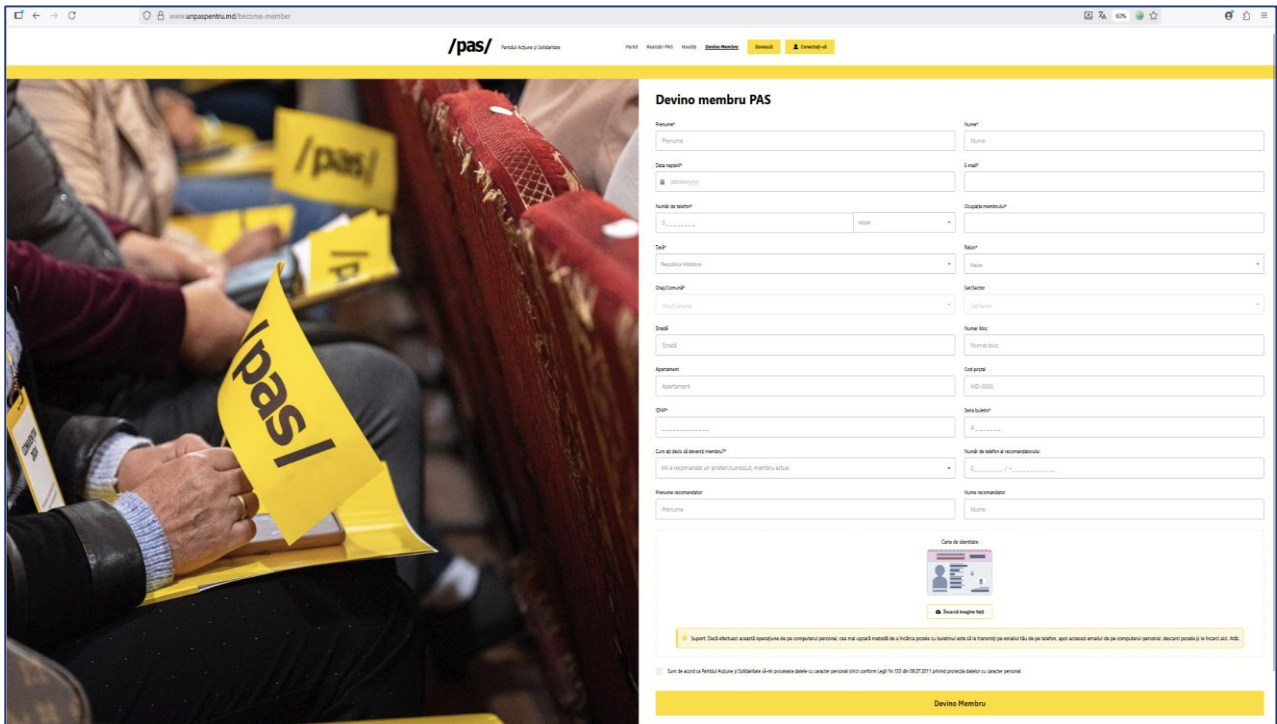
www.unpaspentru.md/become-member

60%

/pas/ Partidul Acțiune și Solidaritate

Partid Realizări PAS Noutăți Devino Membru Donează Conectați-vă

/pas/

/pas/

/pas/

Devino membru PAS

Prenume*
Prenume

Nume*
Nume

Data nașterii*
dd.mm.yyyy

E-mail*

Număr de telefon*
0_ _ _ _ _ _ _ _
Mobil

Ocupația membrului*

Țară*
Republica Moldova

Raion*
Raion

Oraș/Comună*
Oraș/Comună

Sat/Sector
Sat/Sector

Stradă
Stradă

Număr bloc
Număr bloc

Apartament
Apartament

Cod poștal
MD-0000

IDNP*
_ _ _ _ _ _ _ _ _ _ _ _ _

Seria buletin*
A _ _ _ _ _ _ _

Cum ați decis să deveniți membru?*
Mi-a recomandat un prieten/cunoscut, membru actual

Număr de telefon al recomandatorului
0_ _ _ _ _ _ _ _ / +_ _ _ _ _ _ _ _ _ _ _

Prenume recomandator
Prenume

Nume recomandator
Nume

Carte de identitate

Încarcă imagine față

Suport: Dacă efectuezi această operațiune de pe computerul personal, cea mai ușoară metodă de a încărca pozele cu buletinul este să le transmiți pe emailul tău de pe telefon, apoi accesezi emailul de pe computerul personal, descarci pozele și le încarci aici. Atât.

Sunt de acord ca Partidul Acțiune și Solidaritate să-mi proceseze datele cu caracter personal strict conform Legii Nr 133 din 08.07.2011 privind protecția datelor cu caracter personal.

Devino Membru